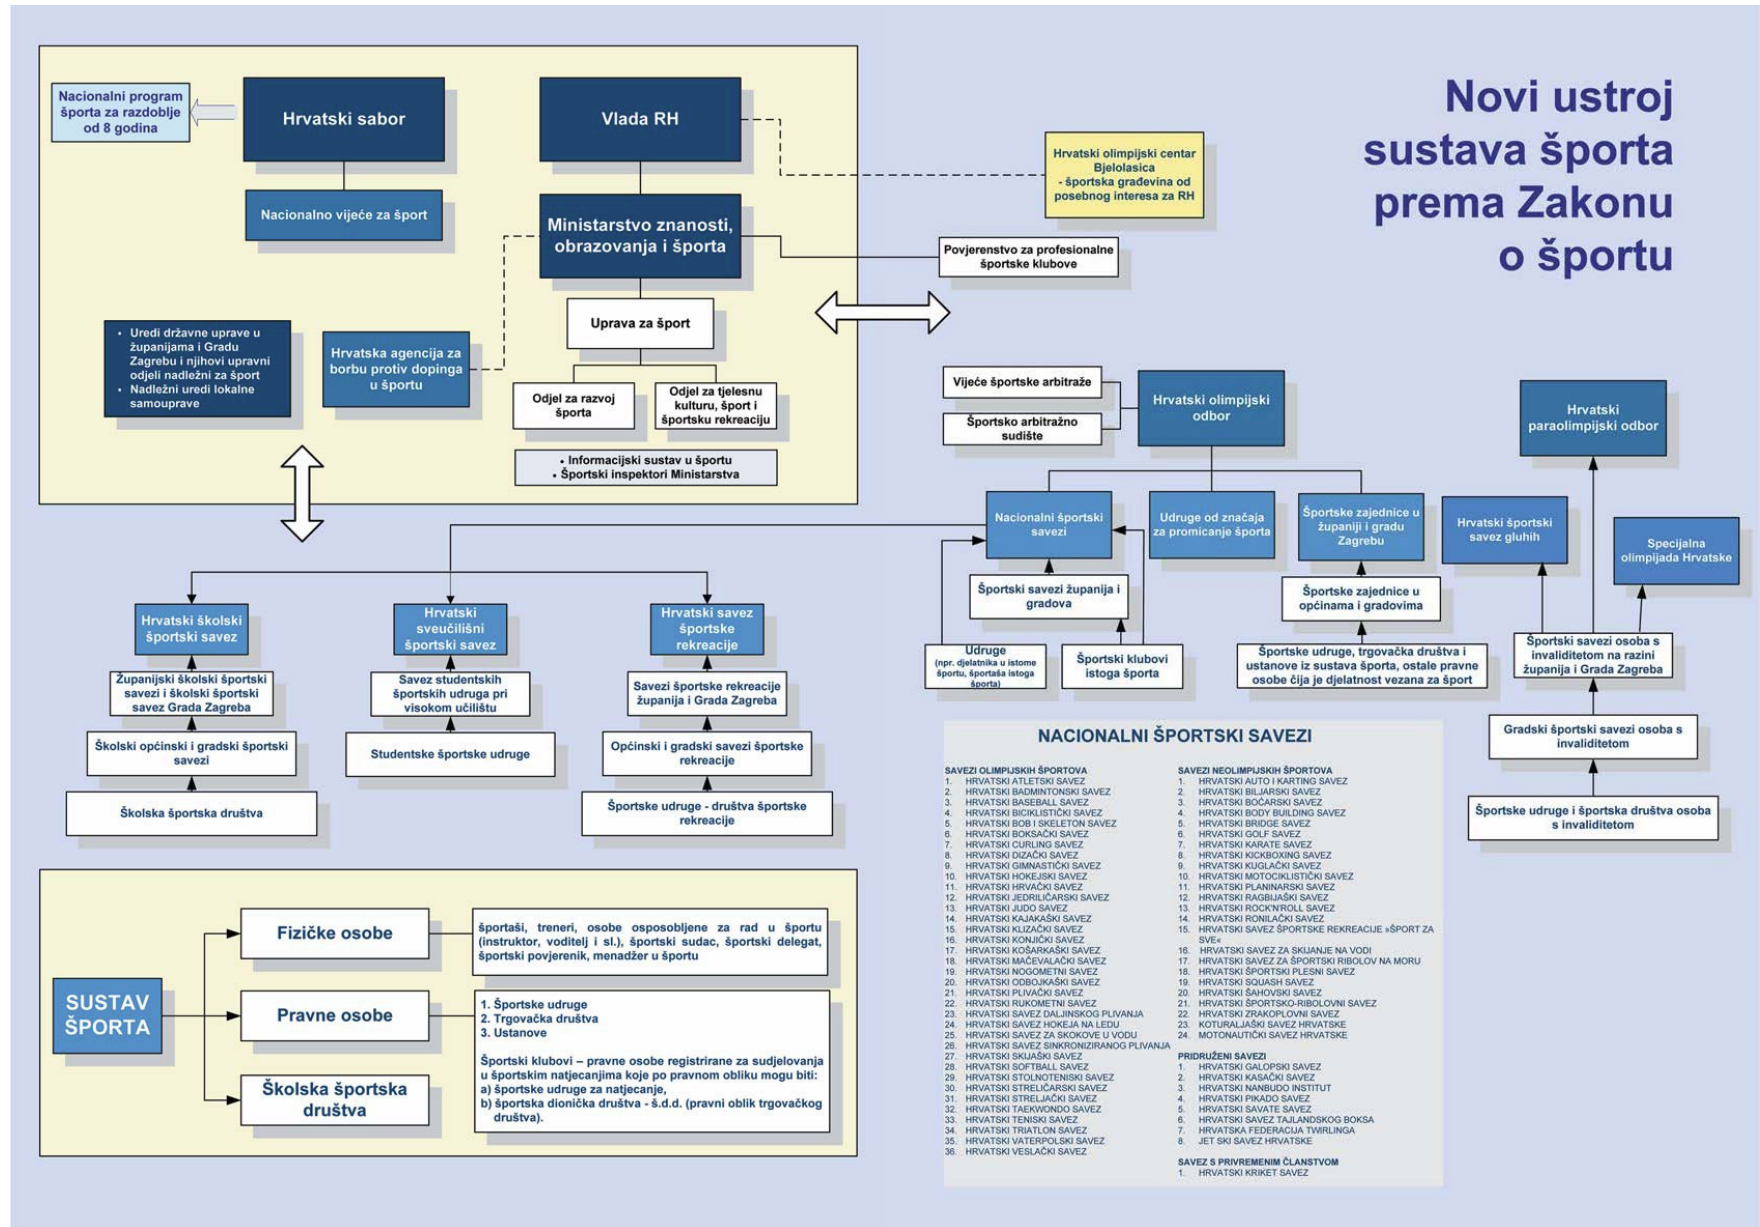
Novi ustroj sustava športa prema Zakonu o športu

Nacionalni program športa za razdoblje od 8 godina

Hrvatski sabor

Vlada RH

Hrvatski olimpijski centar Bjelolasica - športska građevina od posebnog interesa za RH

Nacionalno vijeće za šport

Ministarstvo znanosti, obrazovanja i športa

Povjerenstvo za profesionalne športske klubove

Uprava za šport

• Uredi državne uprave u županijama i Gradu Zagrebu i njihovi upravni odjeli nadležni za šport
• Nadležni uredi lokalne samouprave

Hrvatska agencija za borbu protiv dopinga u športu

Odjel za razvoj športa

Odjel za tjelesnu kulturu, šport i športsku rekreaciju

• Informacijski sustav u športu
• Športski inspektori Ministarstva

Vijeće športske arbitraže

Športsko arbitražno sudište

Hrvatski olimpijski odbor

Hrvatski paraolimpijski odbor

Nacionalni športski savezi

Udruge od značaja za promicanje športa

Športske zajednice u županiji i gradu Zagrebu

Hrvatski športski savez gluhih

Specijalna olimpijada Hrvatske

Športski savezi županija i gradova

Športske zajednice u općinama i gradovima

Udruge (npr. djelatnika u istome športu, športaša istoga športa)

Športski klubovi istoga športa

Športske udruge, trgovačka društva i ustanove iz sustava športa, ostale pravne osobe čija je djelatnost vezana za šport

Športski savezi osoba s invaliditetom na razini županija i Grada Zagreba

Gradski športski savezi osoba s invaliditetom

Športske udruge i športska društva osoba s invaliditetom

Hrvatski školski športski savez

Hrvatski sveučilišni športski savez

Hrvatski savez športske rekreacije

Županijski školski športski savezi i školski športski savez Grada Zagreba

Savez studentskih športskih udruga pri visokom učilištu

Savezi športske rekreacije županija i Grada Zagreba

Školski općinski i gradski športski savezi

Studentske športske udruge

Općinski i gradski savezi športske rekreacije

Školska športska društva

Športske udruge - društva športske rekreacije

NACIONALNI ŠPORTSKI SAVEZI

SAVEZI OLIMPIJSKIH ŠPORTOVA
1. HRVATSKI ATLETSKI SAVEZ
2. HRVATSKI BADMINTONSKI SAVEZ
3. HRVATSKI BASEBALL SAVEZ
4. HRVATSKI BICIKLISTIČKI SAVEZ
5. HRVATSKI BOB I SKELETON SAVEZ
6. HRVATSKI BOKSAČKI SAVEZ
7. HRVATSKI CURLING SAVEZ
8. HRVATSKI DIZAČKI SAVEZ
9. HRVATSKI GIMNASTIČKI SAVEZ
10. HRVATSKI HOKEJSKI SAVEZ
11. HRVATSKI HRVAČKI SAVEZ
12. HRVATSKI JEDRILIČARSKI SAVEZ
13. HRVATSKI JUDO SAVEZ
14. HRVATSKI KAJAKAŠKI SAVEZ
15. HRVATSKI KLIZAČKI SAVEZ
16. HRVATSKI KONJIČKI SAVEZ
17. HRVATSKI KOŠARKAŠKI SAVEZ
18. HRVATSKI MAČEVALAČKI SAVEZ
19. HRVATSKI NOGOMETNI SAVEZ
20. HRVATSKI ODBOJKAŠKI SAVEZ
21. HRVATSKI PLIVAČKI SAVEZ
22. HRVATSKI RUKOMETNI SAVEZ
23. HRVATSKI SAVEZ DALJINSKOG PLIVANJA
24. HRVATSKI SAVEZ HOKEJA NA LEDU
25. HRVATSKI SAVEZ ZA SKOKOVE U VODU
26. HRVATSKI SAVEZ SINKRONIZIRANOG PLIVANJA
27. HRVATSKI SKIJAŠKI SAVEZ
28. HRVATSKI SOFTBALL SAVEZ
29. HRVATSKI STOLNOTENISKI SAVEZ
30. HRVATSKI STRELIČARSKI SAVEZ
31. HRVATSKI STRELJAČKI SAVEZ
32. HRVATSKI TAEKWONDO SAVEZ
33. HRVATSKI TENISKI SAVEZ
34. HRVATSKI TRIATLON SAVEZ
35. HRVATSKI VATERPOLSKI SAVEZ
36. HRVATSKI VESLAČKI SAVEZ

SAVEZI NEOLIMPIJSKIH ŠPORTOVA
1. HRVATSKI AUTO I KARTING SAVEZ
2. HRVATSKI BILJARSKI SAVEZ
3. HRVATSKI BOĆARSKI SAVEZ
4. HRVATSKI BODY BUILDING SAVEZ
5. HRVATSKI BRIDGE SAVEZ
6. HRVATSKI GOLF SAVEZ
7. HRVATSKI KARATE SAVEZ
8. HRVATSKI KICKBOXING SAVEZ
9. HRVATSKI KUGLAČKI SAVEZ
10. HRVATSKI MOTOCIKLISTIČKI SAVEZ
11. HRVATSKI PLANINARSKI SAVEZ
12. HRVATSKI RAGBIJAŠKI SAVEZ
13. HRVATSKI ROCK'N'ROLL SAVEZ
14. HRVATSKI RONILAČKI SAVEZ
15. HRVATSKI SAVEZ ŠPORTSKE REKREACIJE »ŠPORT ZA SVE«
16. HRVATSKI SAVEZ ZA SKIJANJE NA VODI
17. HRVATSKI SAVEZ ZA ŠPORTSKI RIBOLOV NA MORU
18. HRVATSKI ŠPORTSKI PLESNI SAVEZ
19. HRVATSKI SQUASH SAVEZ
20. HRVATSKI ŠAHOVSKI SAVEZ
21. HRVATSKI ŠPORTSKO-RIBOLOVNI SAVEZ
22. HRVATSKI ZRAKOPLOVNI SAVEZ
23. KOTURALJAŠKI SAVEZ HRVATSKE
24. MOTONAUTIČKI SAVEZ HRVATSKE

PRIDRUŽENI SAVEZI
1. HRVATSKI GALOPSKI SAVEZ
2. HRVATSKI KASAČKI SAVEZ
3. HRVATSKI NANBUDO INSTITUT
4. HRVATSKI PIKADO SAVEZ
5. HRVATSKI SAVATE SAVEZ
6. HRVATSKI SAVEZ TAJLANDSKOG BOKSA
7. HRVATSKA FEDERACIJA TWIRLINGA
8. JET SKI SAVEZ HRVATSKE

SAVEZ S PRIVREMENIM ČLANSTVOM
1. HRVATSKI KRIKET SAVEZ

SUSTAV ŠPORTA

Fizičke osobe

športaši, treneri, osobe osposobljene za rad u športu (instruktor, voditelj i sl.), športski sudac, športski delegat, športski povjerenik, menadžer u športu

Pravne osobe

1. Športske udruge
2. Trgovačka društva
3. Ustanove

Športski klubovi – pravne osobe registrirane za sudjelovanja u športskim natjecanjima koje po pravnom obliku mogu biti:
a) športske udruge za natjecanje,
b) športska dionička društva - š.d.d. (pravni oblik trgovačkog društva).

Školska športska društva